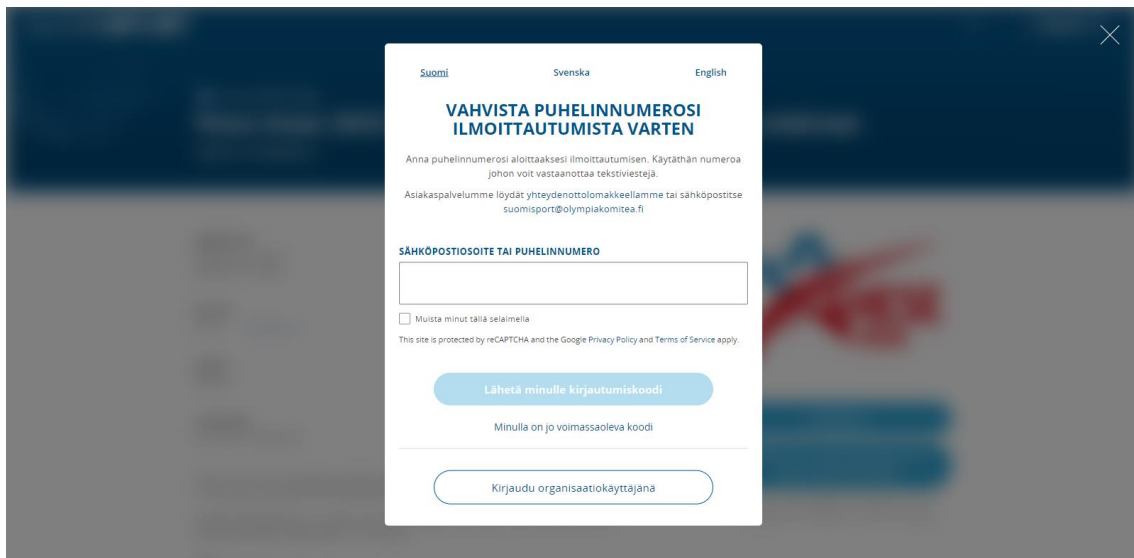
Suomi Svenska English

VAHVISTA PUHELINNUMEROSI ILMOITTAUTUMISTA VARTEN

Anna puhelinnumerosi aloittaaksesi ilmoittautumisen. Käytäthän numeroa johon voit vastaanottaa tekstiviestejä.

Asiakaspalvelumme löydät yhteydenottolomakkeellamme tai sähköpostitse suomisport@olympiakomitea.fi

SÄHKÖPOSTIOSOITE TAI PUHELINNUMERO

Muista minut tällä selaimella

This site is protected by reCAPTCHA and the Google Privacy Policy and Terms of Service apply.

Lähetä minulle kirjautumiskoodi

Minulla on jo voimassaoleva koodi

Kirjaudu organisaatiokäyttäjänä